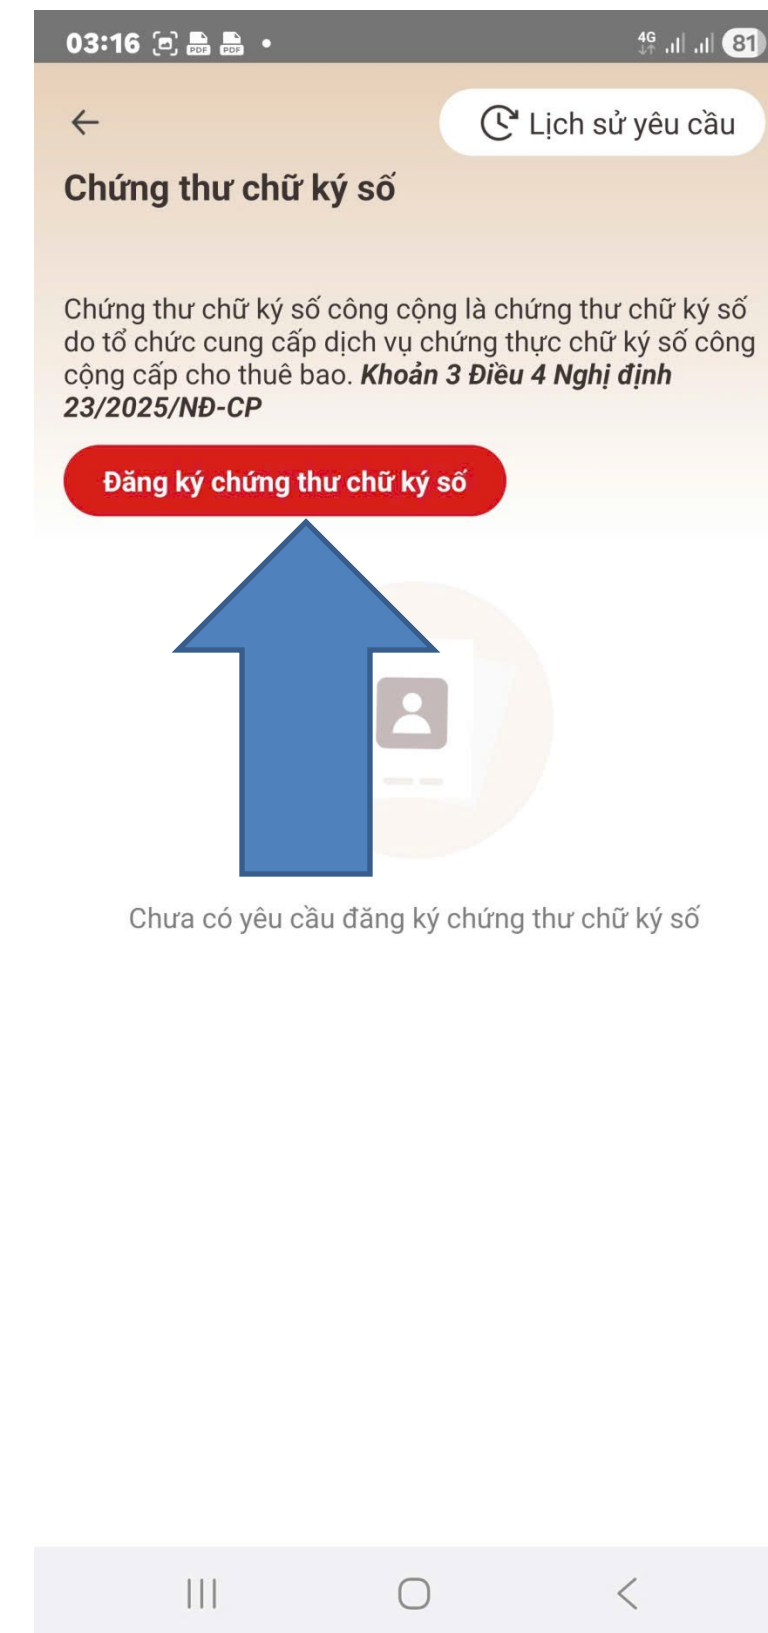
03:16 PDF PDF •

4G 81

Lịch sử yêu cầu

Chứng thư chữ ký số

Chứng thư chữ ký số công cộng là chứng thư chữ ký số do tổ chức cung cấp dịch vụ chứng thực chữ ký số công cộng cấp cho thuê bao. **Khoản 3 Điều 4 Nghị định 23/2025/NĐ-CP**

Đăng ký chứng thư chữ ký số

Chưa có yêu cầu đăng ký chứng thư chữ ký số